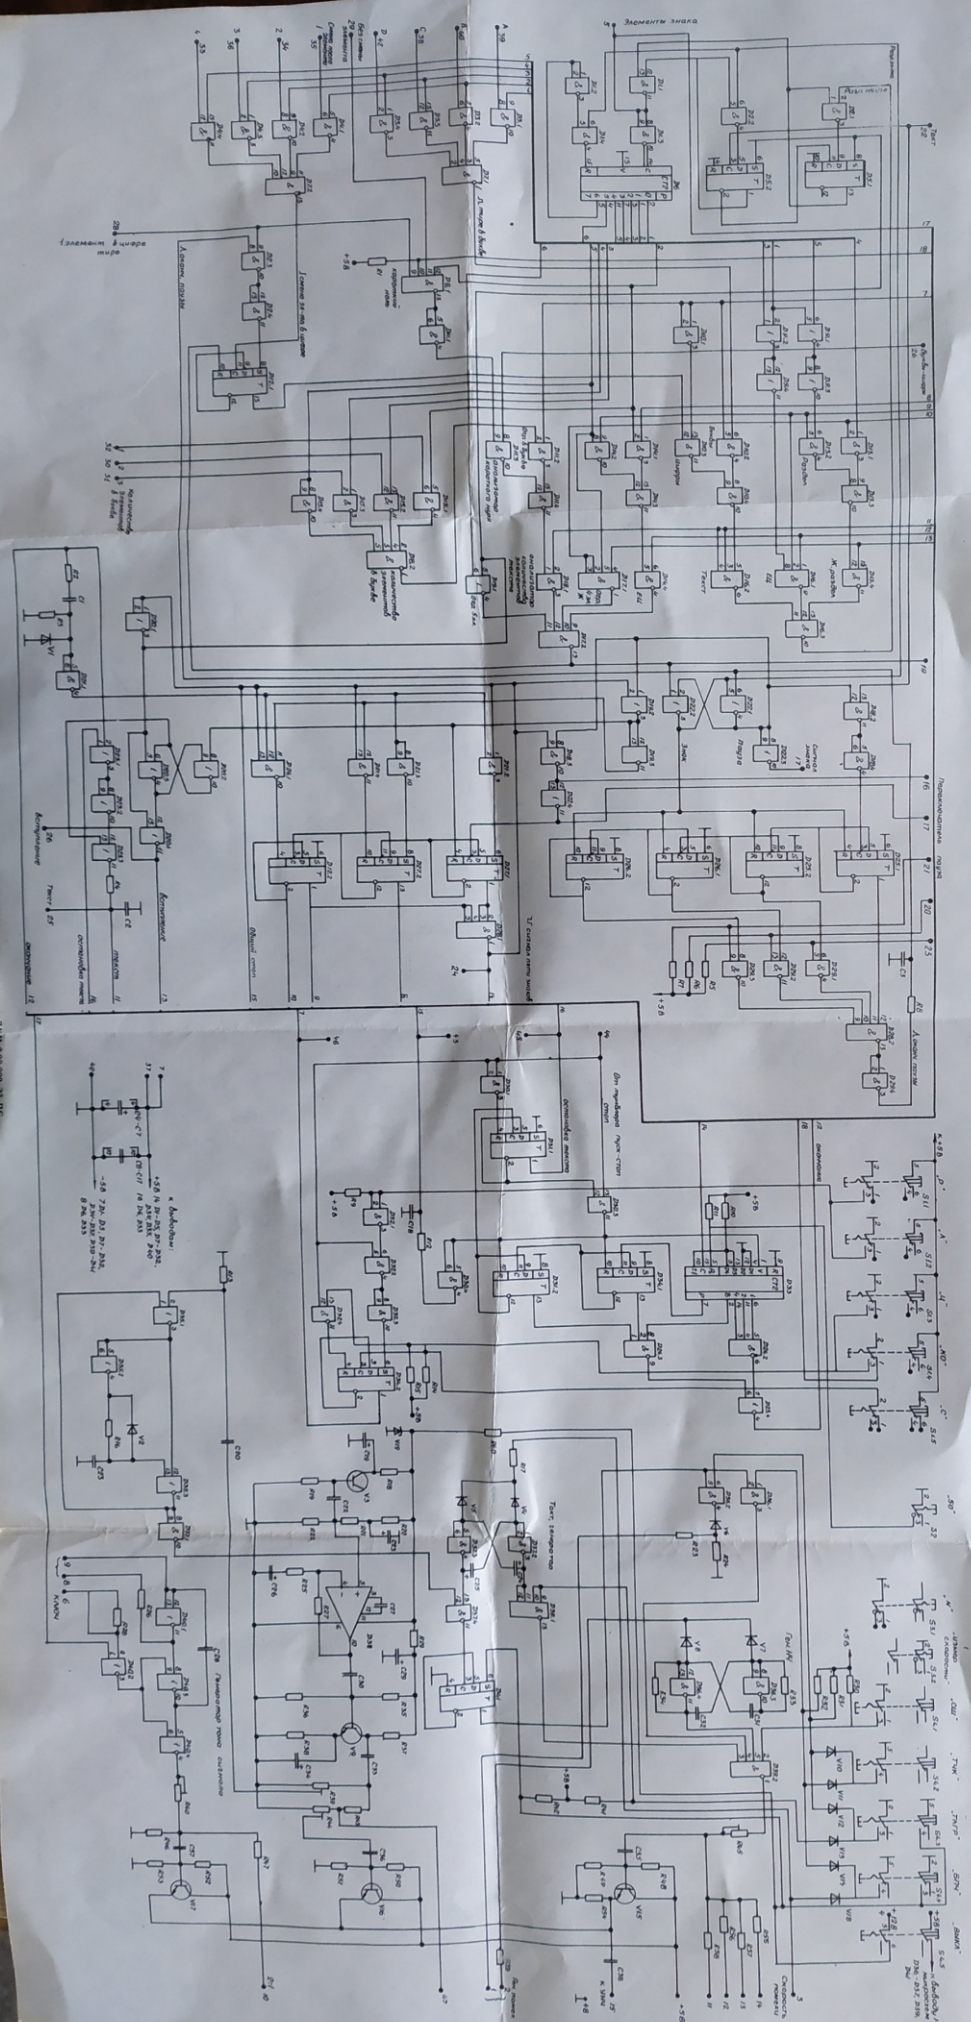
Элементы знака

Текст

Пауза

Знак

Тире

Точка

+5В

-5В

К выводам:
+5В 14 D1-D5, D7-D32,
16 D6, D33, D40
-5В 7 D1-D5, D7-D32,
8 D6, D33

Ключ

Генератор тона сигнала

Скорость работы

Вывод

Общий стоп

Оглавление

Пуск-стоп

Вход

Выход

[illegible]